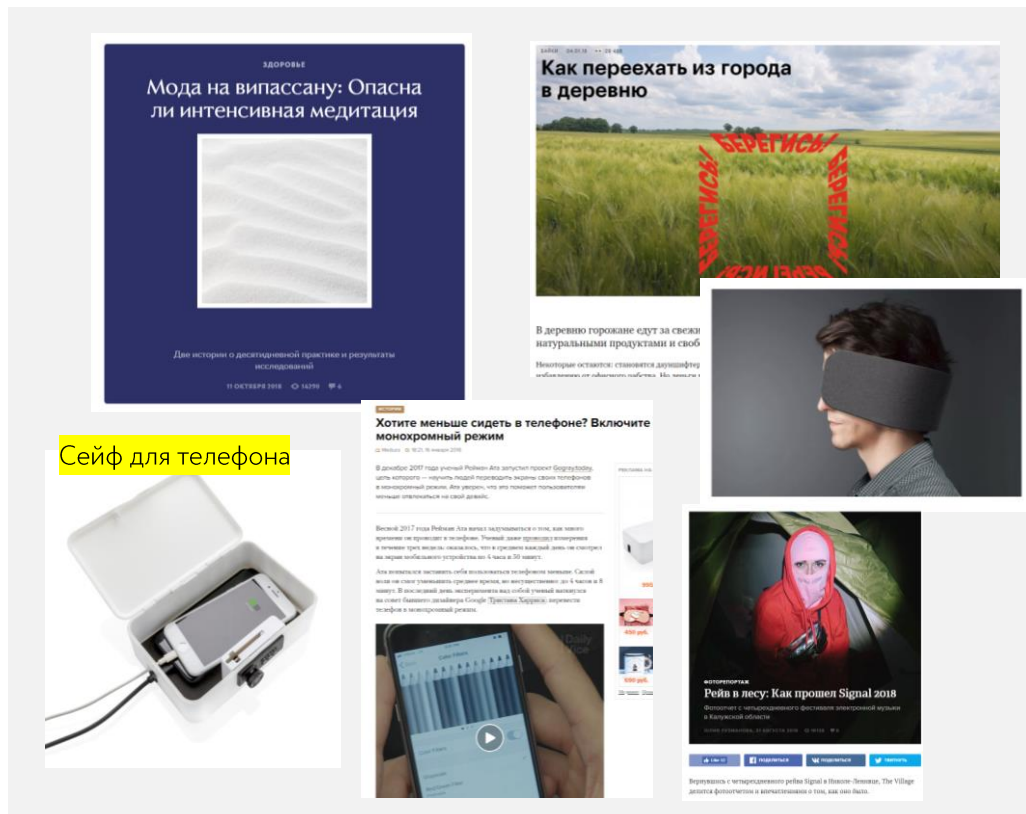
ЗДОРОВЬЕ

Мода на випассану: Опасна ли интенсивная медитация

Две истории о десятидневной практике и результаты исследований

11 ОКТЯБРЯ 2018 14290 6

Как переехать из города в деревню

БЕРЕГИСЬ! БЕРЕГИСЬ! БЕРЕГИСЬ!

В деревню горожане едут за свеж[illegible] натуральными продуктами и своб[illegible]

Некоторые остаются: становятся дауншифте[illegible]

Сейф для телефона

ИСТОРИИ

Хотите меньше сидеть в телефоне? Включите монохромный режим

Meduza 18:21, 15 января 2018

В декабре 2017 года ученый Рэймен Ата запустил проект Gogray.today, цель которого — научить людей переводить экраны своих телефонов в монохромный режим. Ата уверен, что это поможет пользователям меньше отвлекаться на свой девайс.

Весной 2017 года Рейман Ата начал задумываться о том, как много времени он проводит в телефоне. Ученый даже провел измерения в течение трех недель: оказалось, что в среднем каждый день он смотрел на экран мобильного устройства по 4 часа и 30 минут.

Ата пытался заставить себя пользоваться телефоном меньше. Силой воли он смог уменьшить среднее время, но несущественно: до 4 часов и 8 минут. В последний день эксперимента над собой ученый наткнулся на совет бывшего дизайнера Google Тристана Харриса: перевести телефон в монохромный режим.

450 руб.

590 руб.

ФОТОРЕПОРТАЖ

Рейв в лесу: Как прошел Signal 2018

Фотоотчет с четырехдневного фестиваля электронной музыки в Калужской области

Like ПОДЕЛИТЬСЯ ПОДЕЛИТЬСЯ ТВИТНУТЬ

Вернувшись с четырехдневного рейва Signal в Никола-Ленивце, The Village делится фотоотчетом и впечатлениями о том, как оно было.